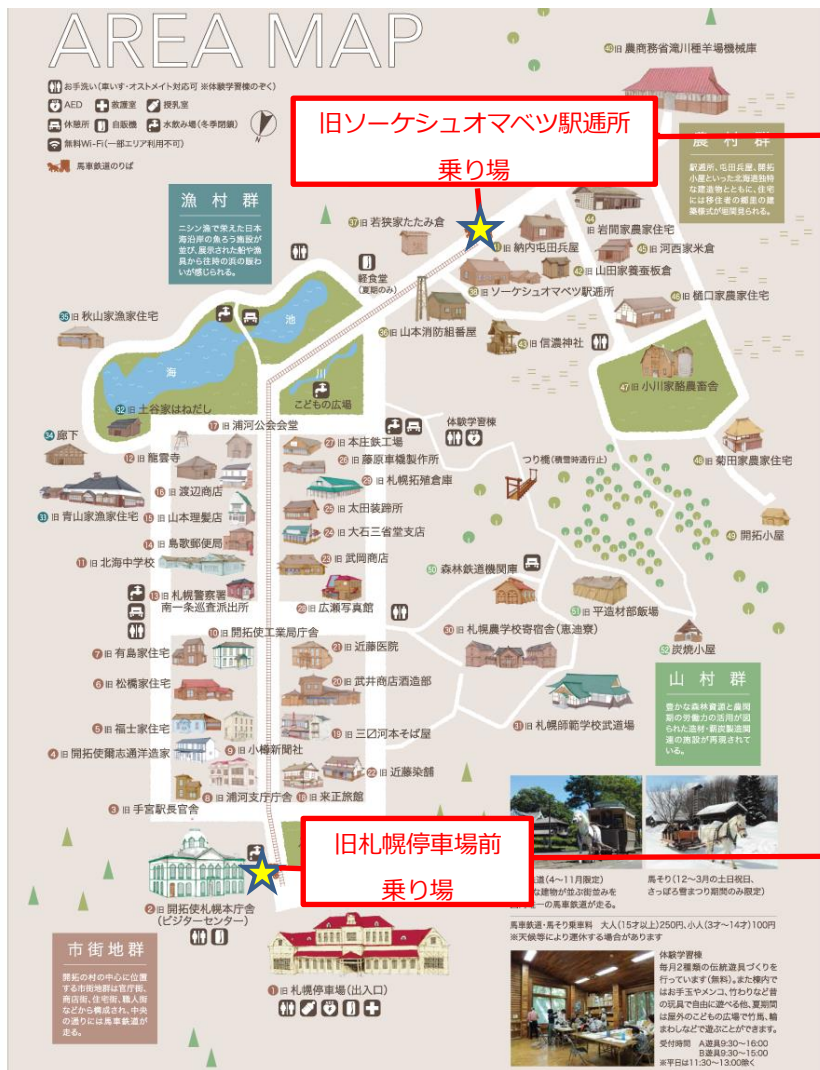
AREA MAP

お手洗い（車いす・オストメイト対応可 ※体験学習棟のぞく）
AED　救護室　授乳室
休憩所　自販機　水飲み場（冬季閉鎖）
無料Wi-Fi（一部エリア利用不可）
馬車鉄道のりば

旧ソーケシュオマベツ駅逓所
乗り場

40 旧 農商務省滝川種羊場機械庫

農村群
駅逓所、屯田兵屋、開拓小屋といった北海道独特な建造物とともに、住宅には移住者の郷里の建築様式が継承見られる。

漁村群
ニシン漁で栄えた日本海沿岸の魚ろう施設が並び、展示された船や漁具から往時の浜の賑わいが感じられる。

37 旧 若狭家たたみ倉
41 旧 納内屯田兵屋
44 旧 岩間家農家住宅
45 旧 河西家米倉
42 旧 山田家養蚕板倉
38 旧 ソーケシュオマベツ駅逓所
46 旧 樋口家農家住宅
軽食堂（夏期のみ）
35 旧 秋山家漁家住宅
池
36 旧 山本消防組番屋
43 旧 信濃神社
海
川
47 旧 小川家酪農畜舎
32 旧 土谷家はねだし
こどもの広場
17 旧 浦河公会会堂
34 廊下
体験学習棟
27 旧 本庄鉄工場
26 旧 藤原車橇製作所
つり橋（積雪時通行止）
12 旧 龍雲寺
48 旧 菊田家農家住宅
29 旧 札幌拓殖倉庫
16 旧 渡辺商店
25 旧 太田装蹄所
33 旧 青山家漁家住宅
15 旧 山本理髪店
24 旧 大石三省堂支店
49 旧 開拓小屋
14 旧 島歌郵便局
23 旧 武岡商店
11 旧 北海中学校
50 旧 森林鉄道機関庫
13 旧 札幌警察署南一条巡査派出所
28 旧 広瀬写真館
51 旧 平造材部飯場
10 旧 開拓使工業局庁舎
30 旧 札幌農学校寄宿舎（恵迪寮）
52 炭焼小屋
7 旧 有島家住宅
21 旧 近藤医院
山村群
豊かな森林資源と農閑期の労働力の活用が図られた造材・薪炭製造関連の施設が再現されている。
6 旧 松橋家住宅
20 旧 武井商店酒造部
31 旧 札幌師範学校武道場
5 旧 福士家住宅
19 旧 三〇河本そば屋
4 旧 開拓使爾志通洋造家
9 旧 小樽新聞社
22 旧 近藤染舗
8 旧 浦河支庁庁舎
18 旧 来正旅館
3 旧 手宮駅長官舎

旧札幌停車場前
乗り場

2 旧 開拓使札幌本庁舎（ビジターセンター）

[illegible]車（4～11月限定）
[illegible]な建物が並ぶ街並みを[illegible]の馬車鉄道が走る。

馬そり（12～3月の土日祝日、さっぽろ雪まつり期間のみ限定）

馬車鉄道・馬そり乗車料 大人（15才以上）250円、小人（3才～14才）100円
※天候等により運休する場合があります

市街地群
開拓の村の中心に位置する市街地群は官庁街、商店街、住宅街、職人街などから構成され、中央の通りには馬車鉄道が走る。

1 旧 札幌停車場（出入口）

体験学習棟
毎月2種類の伝統遊具づくりを行っています（無料）。また棟内ではお手玉やメンコ、竹とんぼなど昔の玩具で自由に遊べる他、夏期間は屋外のこどもの広場で竹馬、輪まわしなどで遊ぶことができます。
受付時間　A遊戯9:30～16:00
B遊戯9:30～15:00
※平日は11:30～13:00除く